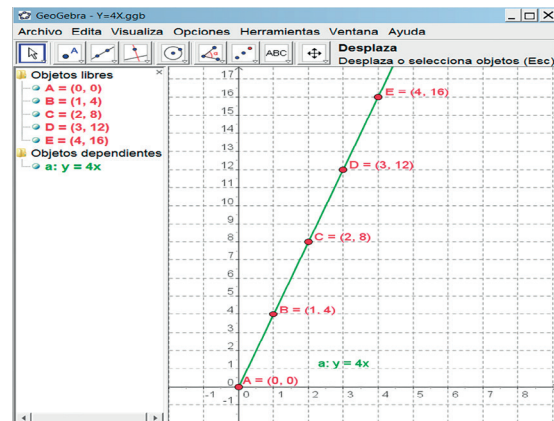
GeoGebra - Y=4X.ggb

Archivo Edita Visualiza Opciones Herramientas Ventana Ayuda

ABC

Desplaza
Desplaza o selecciona objetos (Esc)

Objetos libres
A = (0, 0)
B = (1, 4)
C = (2, 8)
D = (3, 12)
E = (4, 16)
Objetos dependientes
a: y = 4x

17
16
15
14
13
12
11
10
9
8
7
6
5
4
3
2
1
0
-1
0
1
2
3
4
5
6
7
8

E = (4, 16)
D = (3, 12)
C = (2, 8)
B = (1, 4)
A = (0, 0)
a: y = 4x